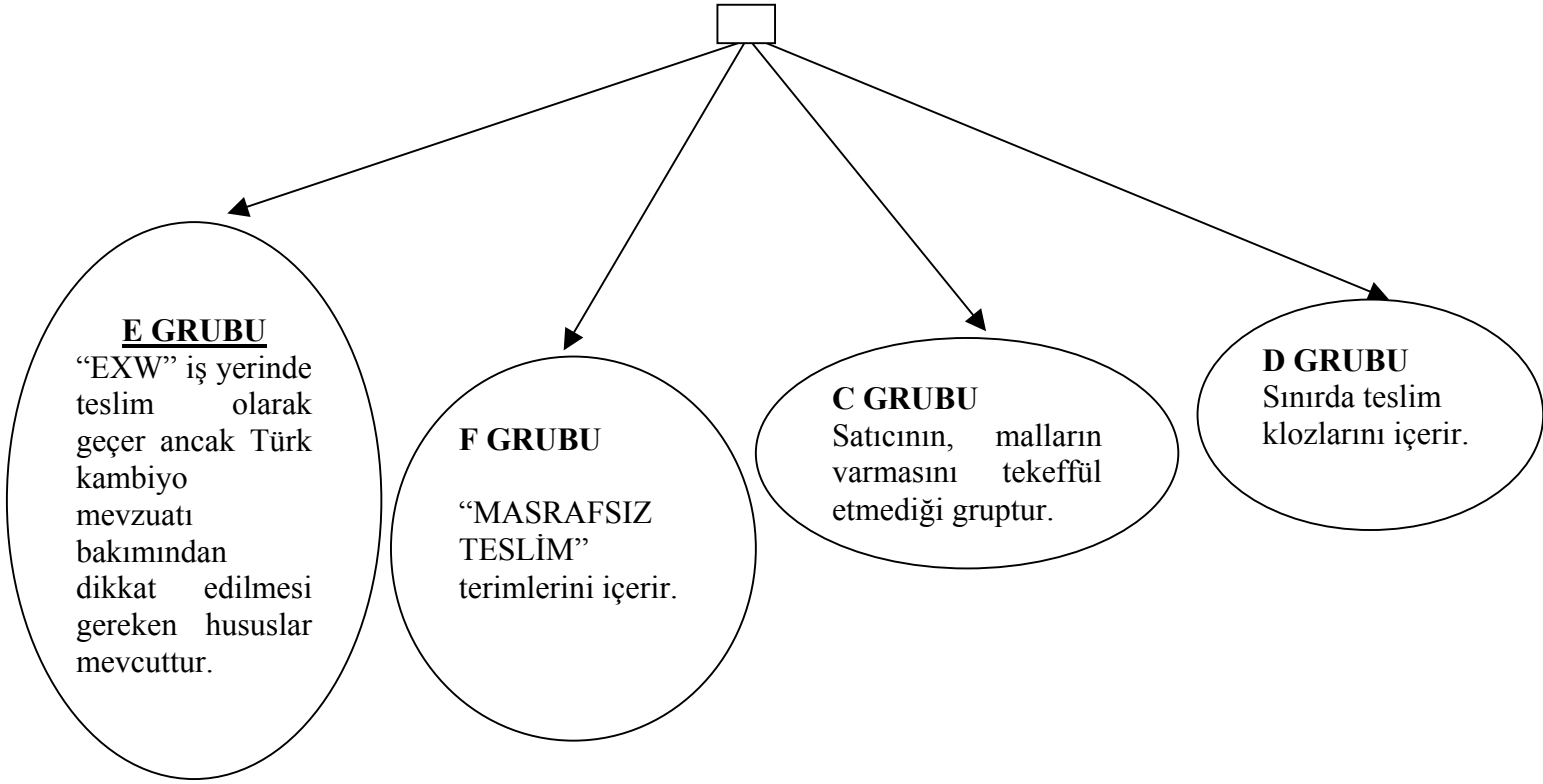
E GRUBU
"EXW" iş yerinde teslim olarak geçer ancak Türk kambiyo mevzuatı bakımından dikkat edilmesi gereken hususlar mevcuttur.

F GRUBU

"MASRAFSIZ TESLİM" terimlerini içerir.

C GRUBU
Satıcının, malların varmasını tekeffül etmediği gruptur.

D GRUBU
Sınırda teslim klozlarını içerir.